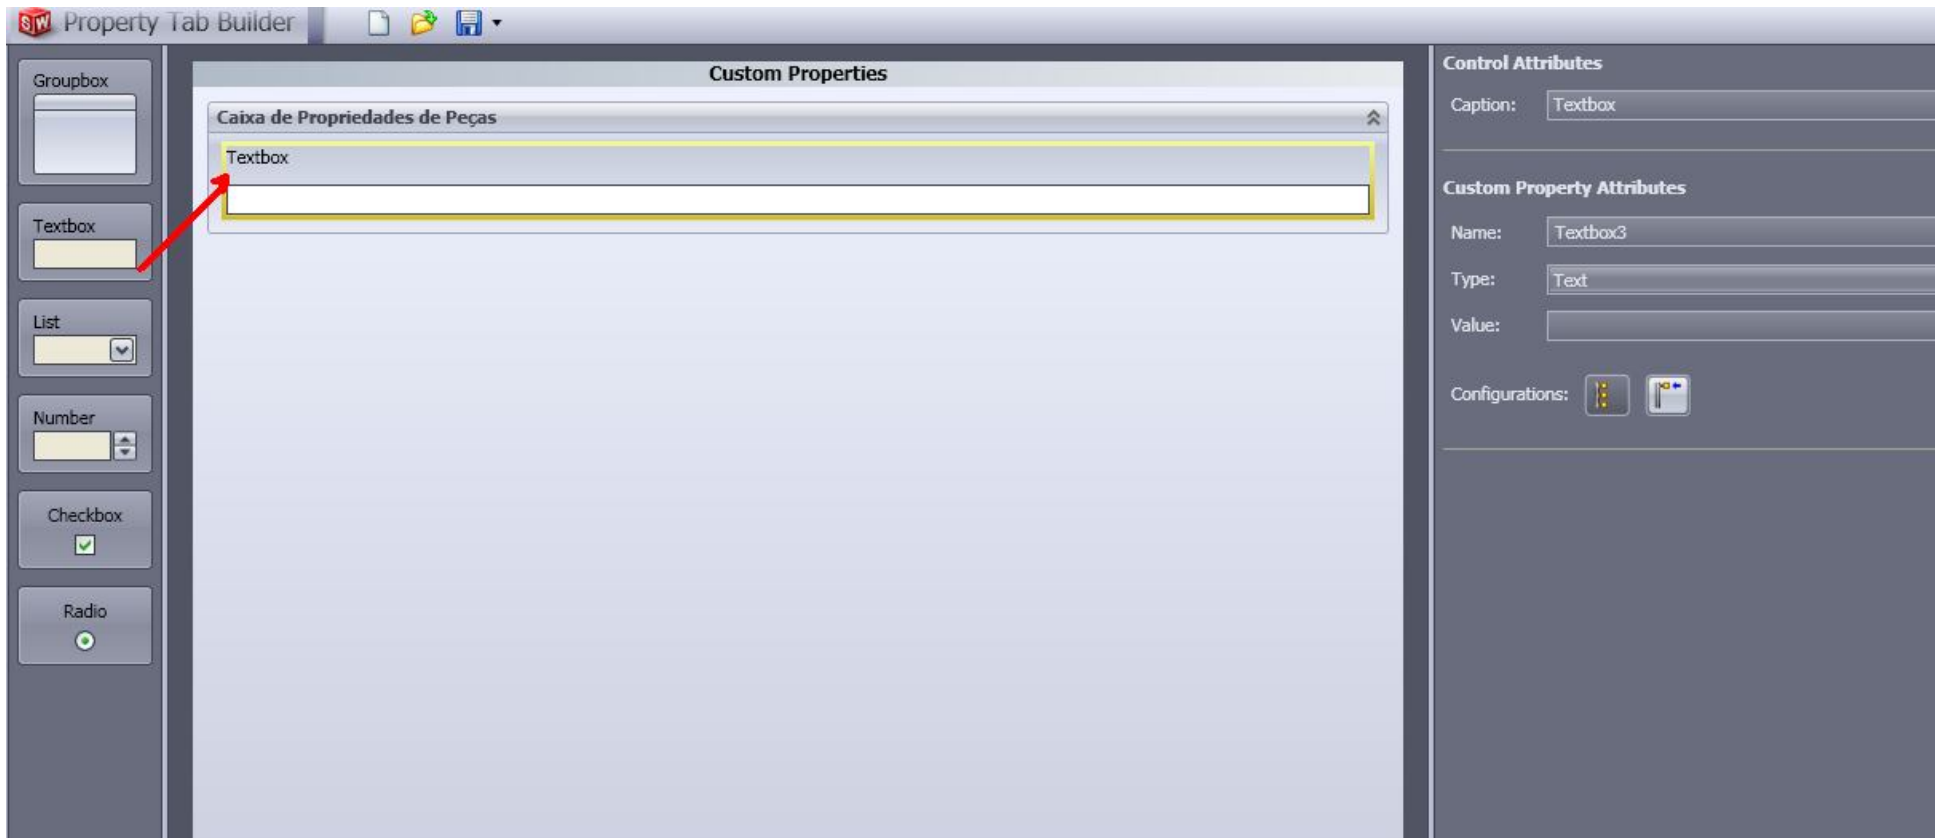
Property Tab Builder

Groupbox

Textbox

List

Number

Checkbox

Radio

Custom Properties

Caixa de Propriedades de Peças

Textbox

Control Attributes

Caption: Textbox

Custom Property Attributes

Name: Textbox3

Type: Text

Value:

Configurations: